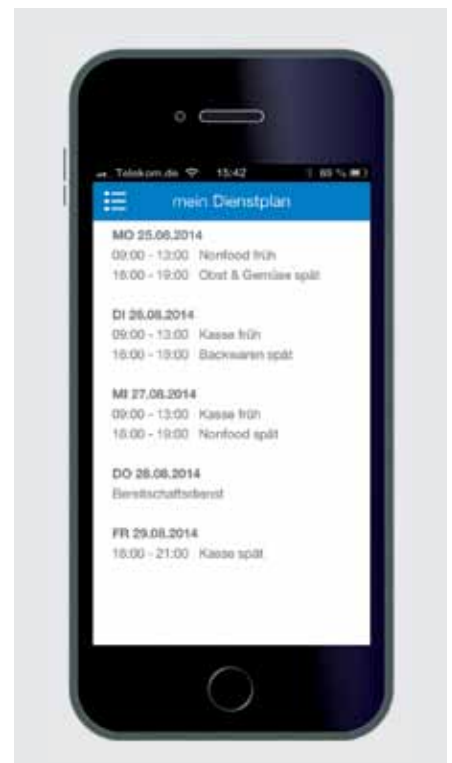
Telekom.de 15:42 85 %

mein Dienstplan

MO 25.08.2014
09:00 - 13:00 Nonfood früh
16:00 - 19:00 Obst & Gemüse spät

DI 26.08.2014
09:00 - 13:00 Kasse früh
16:00 - 19:00 Backwaren spät

MI 27.08.2014
09:00 - 13:00 Kasse früh
16:00 - 19:00 Nonfood spät

DO 28.08.2014
Bereitschaftsdienst

FR 29.08.2014
16:00 - 21:00 Kasse spät